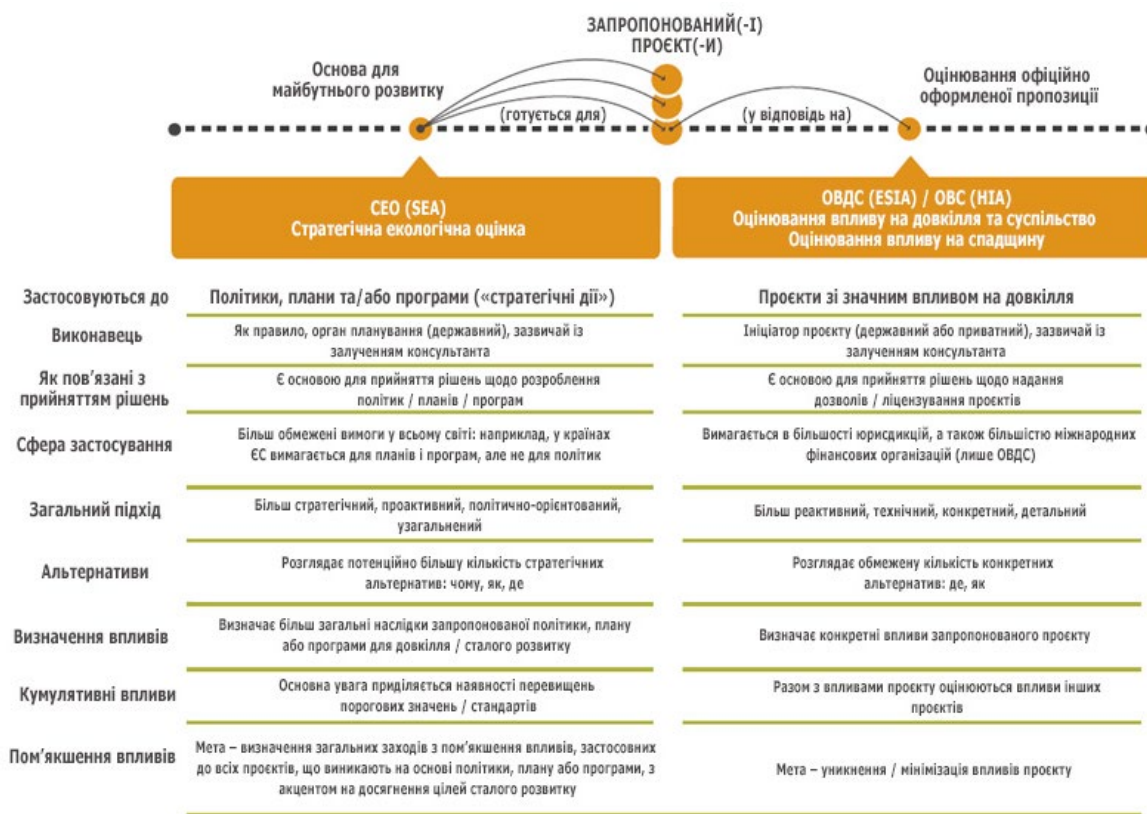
ЗАПРОПОНОВАНИЙ(-І) ПРОЄКТ(-И)

Основа для майбутнього розвитку

(готується для)

(у відповідь на)

Оцінювання офіційно оформленої пропозиції

СЕО (SEA)
Стратегічна екологічна оцінка

ОВДС (ESIA) / ОВС (HIA)
Оцінювання впливу на довкілля та суспільство
Оцінювання впливу на спадщину

| | | |
|---|---|---|
| Застосовуються до | Політики, плани та/або програми («стратегічні дії») | Проєкти зі значним впливом на довкілля |
| Виконавець | Як правило, орган планування (державний), зазвичай із залученням консультанта | Ініціатор проєкту (державний або приватний), зазвичай із залученням консультанта |
| Як пов'язані з прийняттям рішень | Є основою для прийняття рішень щодо розроблення політик / планів / програм | Є основою для прийняття рішень щодо надання дозволів / ліцензування проєктів |
| Сфера застосування | Більш обмежені вимоги у всьому світі: наприклад, у країнах ЄС вимагається для планів і програм, але не для політик | Вимагається в більшості юрисдикцій, а також більшістю міжнародних фінансових організацій (лише ОВДС) |
| Загальний підхід | Більш стратегічний, проактивний, політично-орієнтований, узагальнений | Більш реактивний, технічний, конкретний, детальний |
| Альтернативи | Розглядає потенційно більшу кількість стратегічних альтернатив: чому, як, де | Розглядає обмежену кількість конкретних альтернатив: де, як |
| Визначення впливів | Визначає більш загальні наслідки запропонованої політики, плану або програми для довкілля / сталого розвитку | Визначає конкретні впливи запропонованого проєкту |
| Кумулятивні впливи | Основна увага приділяється наявності перевищень порогових значень / стандартів | Разом з впливами проєкту оцінюються впливи інших проєктів |
| Пом'якшення впливів | Мета – визначення загальних заходів з пом'якшення впливів, застосовних до всіх проєктів, що виникають на основі політики, плану або програми, з акцентом на досягнення цілей сталого розвитку | Мета – уникнення / мінімізація впливів проєкту |